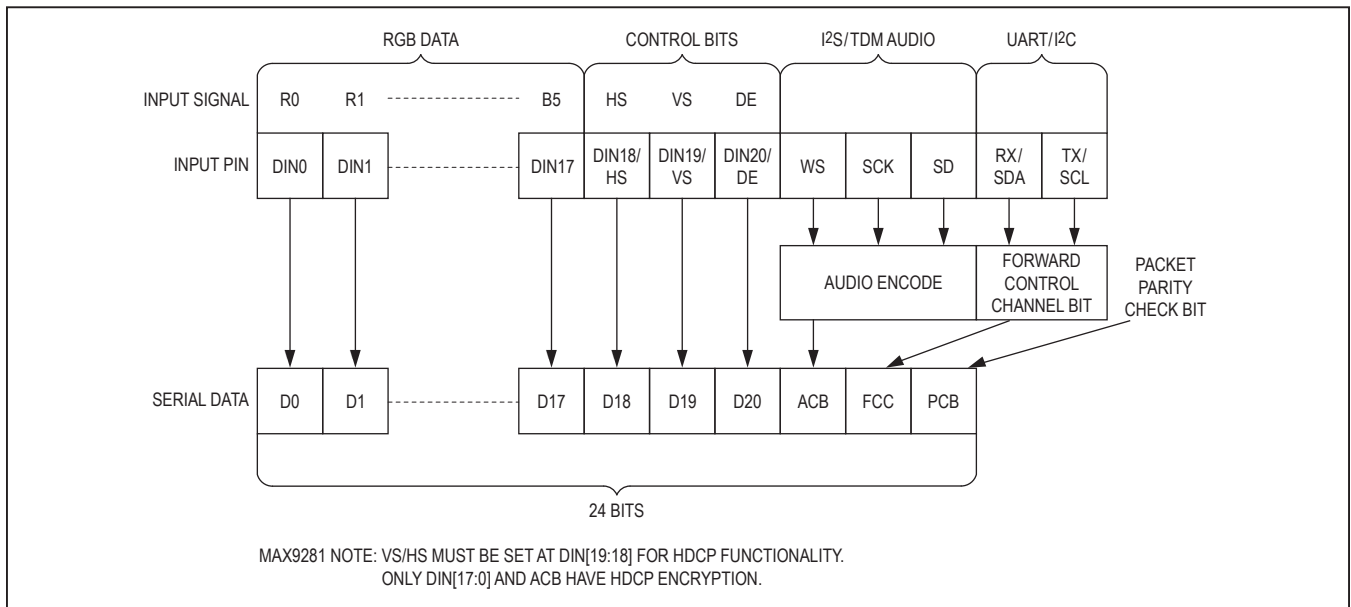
RGB DATA

CONTROL BITS

I$^2$S/TDM AUDIO

UART/I$^2$C

INPUT SIGNAL

R0

R1

B5

HS

VS

DE

INPUT PIN

DIN0

DIN1

DIN17

DIN18/ HS

DIN19/ VS

DIN20/ DE

WS

SCK

SD

RX/ SDA

TX/ SCL

AUDIO ENCODE

FORWARD CONTROL CHANNEL BIT

PACKET PARITY CHECK BIT

SERIAL DATA

D0

D1

D17

D18

D19

D20

ACB

FCC

PCB

24 BITS

MAX9281 NOTE: VS/HS MUST BE SET AT DIN[19:18] FOR HDCP FUNCTIONALITY.
ONLY DIN[17:0] AND ACB HAVE HDCP ENCRYPTION.